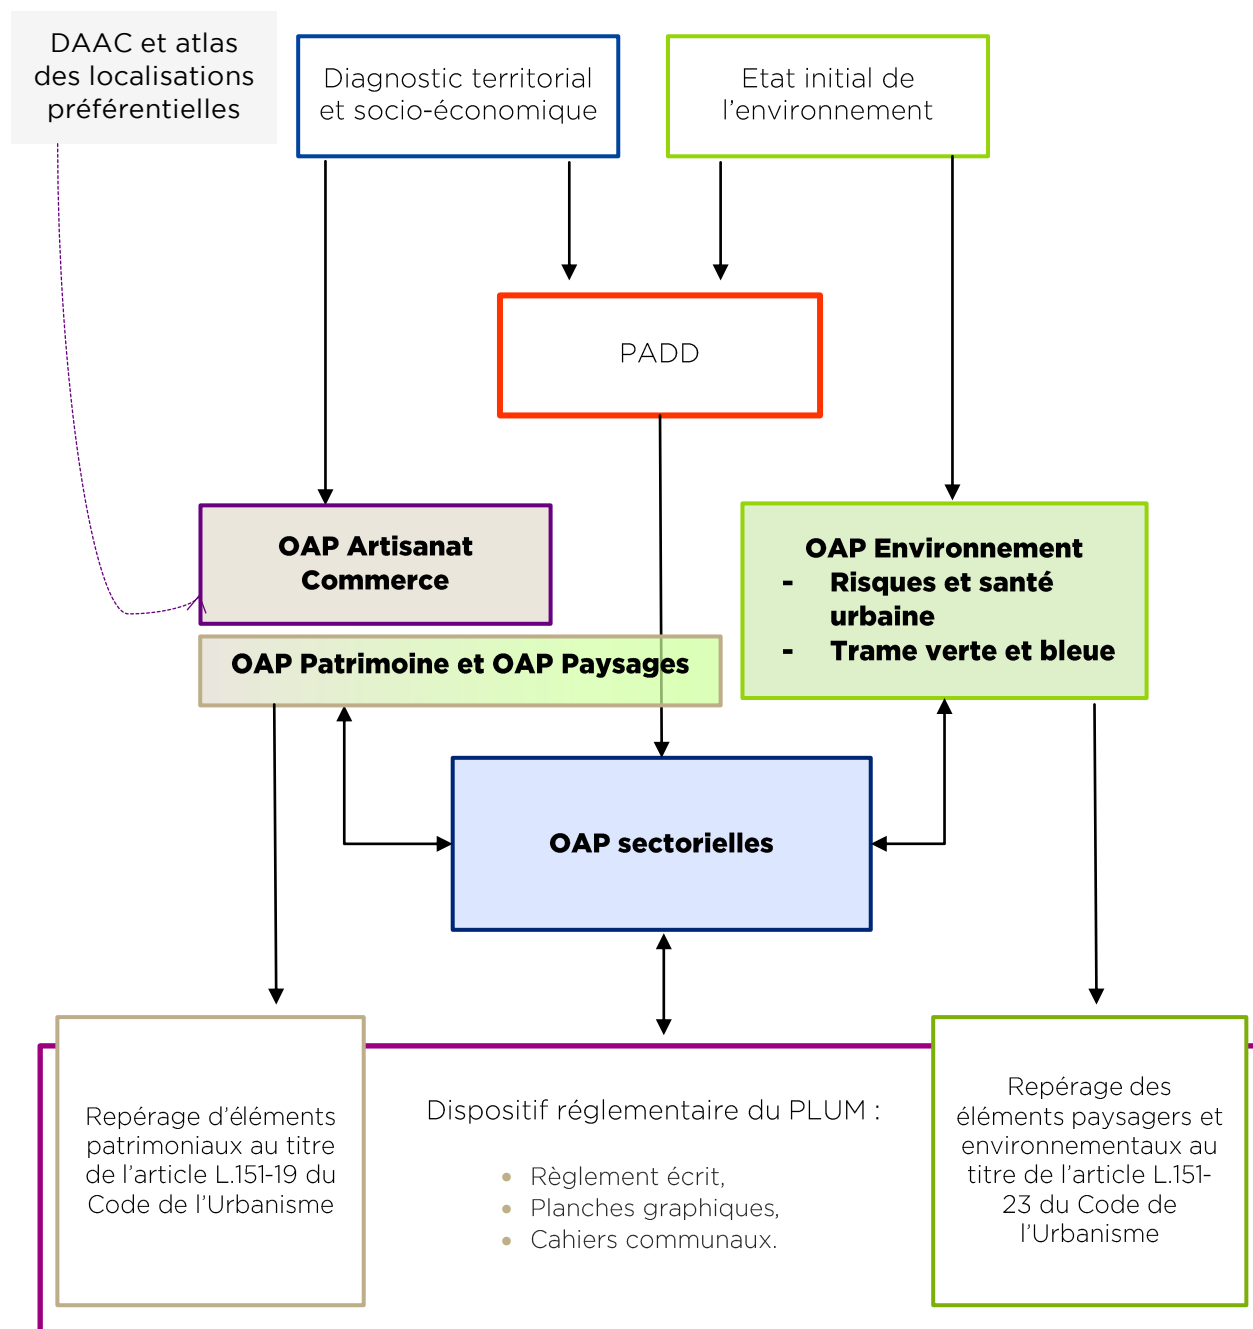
DAAC et atlas des localisations préférentielles

Diagnostic territorial et socio-économique

Etat initial de l'environnement

PADD

OAP Artisanat Commerce

OAP Patrimoine et OAP Paysages

OAP Environnement
- Risques et santé urbaine
- Trame verte et bleue

OAP sectorielles

Repérage d'éléments patrimoniaux au titre de l'article L.151-19 du Code de l'Urbanisme

Dispositif réglementaire du PLUM :

- Règlement écrit,
- Planches graphiques,
- Cahiers communaux.

Repérage des éléments paysagers et environnementaux au titre de l'article L.151-23 du Code de l'Urbanisme